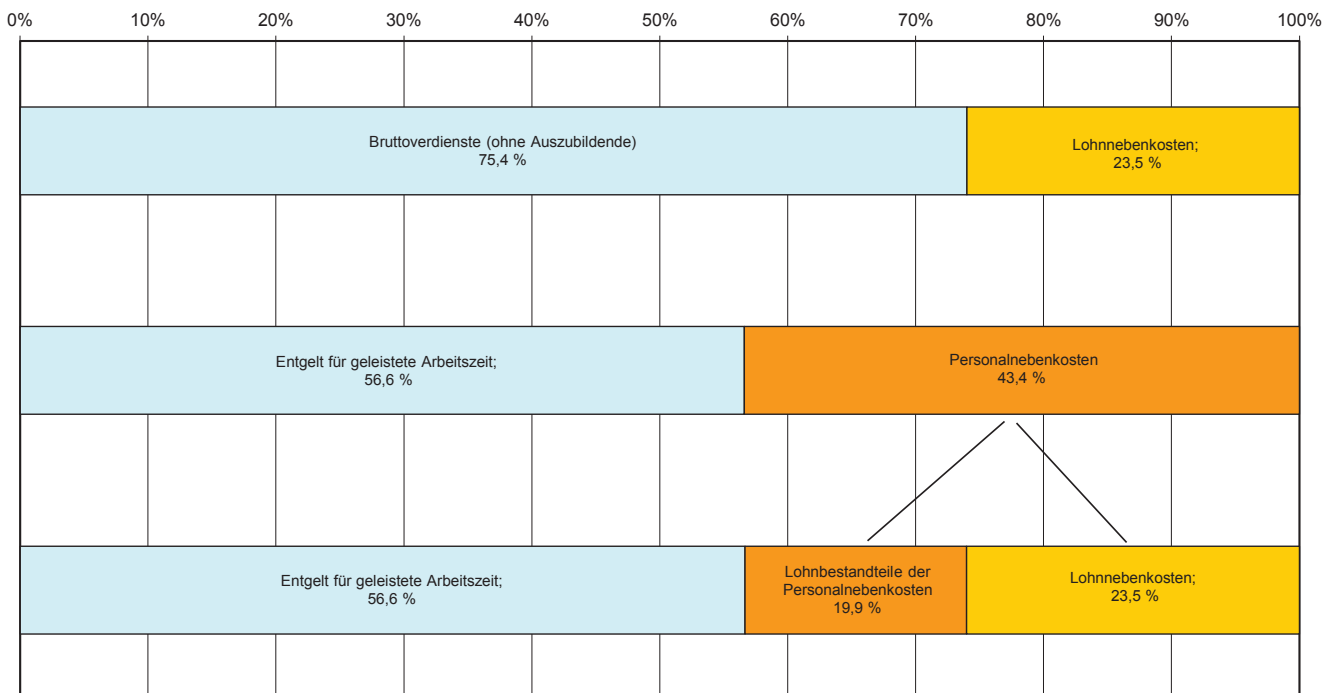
0% 10% 20% 30% 40% 50% 60% 70% 80% 90% 100%

Bruttoverdienste (ohne Auszubildende)
75,4 %

Lohnnebenkosten;
23,5 %

Entgelt für geleistete Arbeitszeit;
56,6 %

Personalnebenkosten
43,4 %

Entgelt für geleistete Arbeitszeit;
56,6 %

Lohnbestandteile der Personalnebenkosten
19,9 %

Lohnnebenkosten;
23,5 %